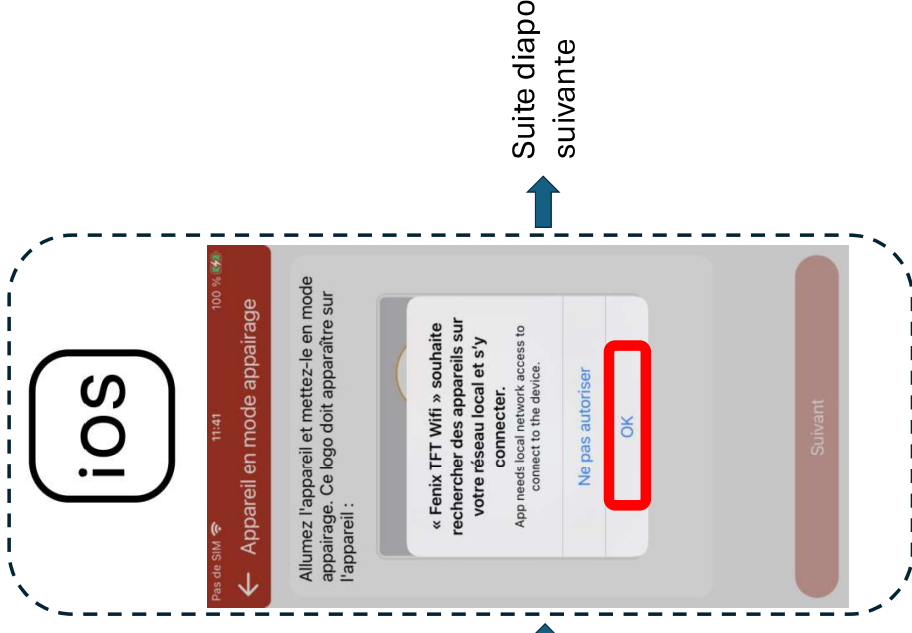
iOS

Pas de SIM 11:41 100 %

← Appareil en mode appairage

Allumez l'appareil et mettez-le en mode appairage. Ce logo doit apparaître sur l'appareil :

« Fenix TFT Wifi » souhaite rechercher des appareils sur votre réseau local et s'y connecter.

App needs local network access to connect to the device.

Ne pas autoriser

OK

Suivant

Suite diapo suivante